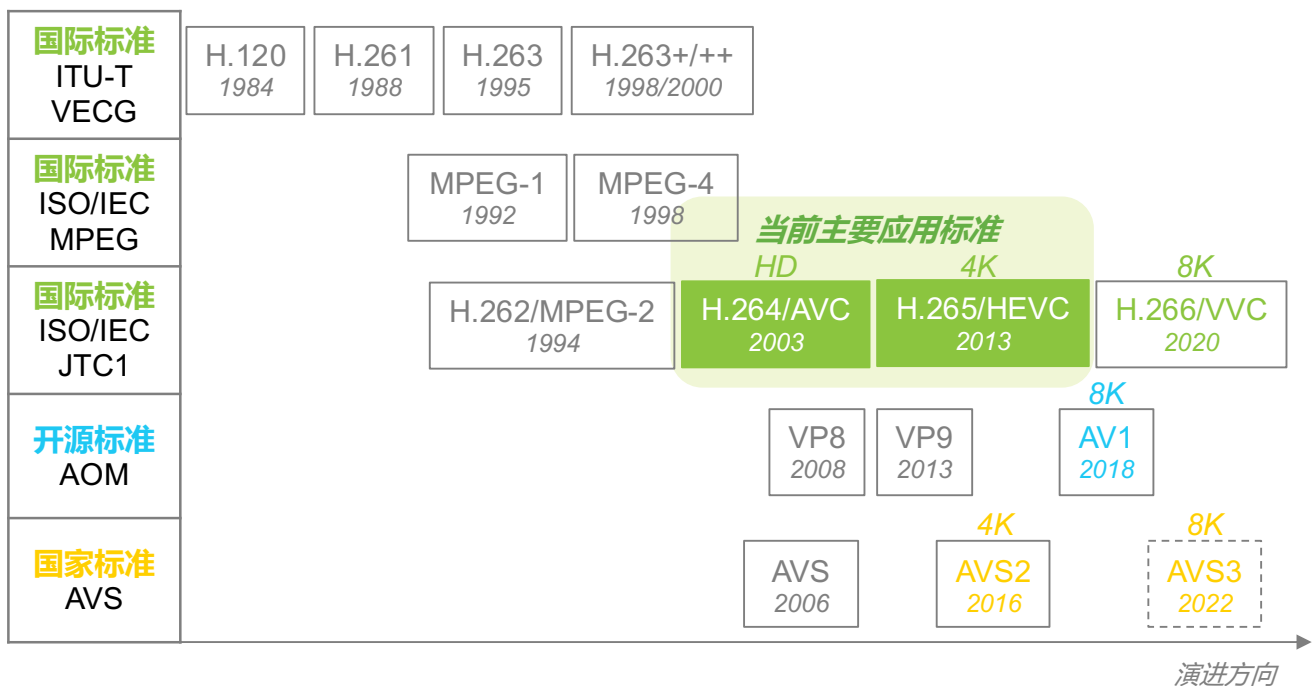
国际标准
ITU-T
VECG

H.120
1984

H.261
1988

H.263
1995

H.263+/++
1998/2000

国际标准
ISO/IEC
MPEG

MPEG-1
1992

MPEG-4
1998

当前主要应用标准

国际标准
ISO/IEC
JTC1

H.262/MPEG-2
1994

HD
H.264/AVC
2003

4K
H.265/HEVC
2013

8K
H.266/VVC
2020

开源标准
AOM

VP8
2008

VP9
2013

8K
AV1
2018

国家标准
AVS

AVS
2006

4K
AVS2
2016

8K
AVS3
2022

演进方向